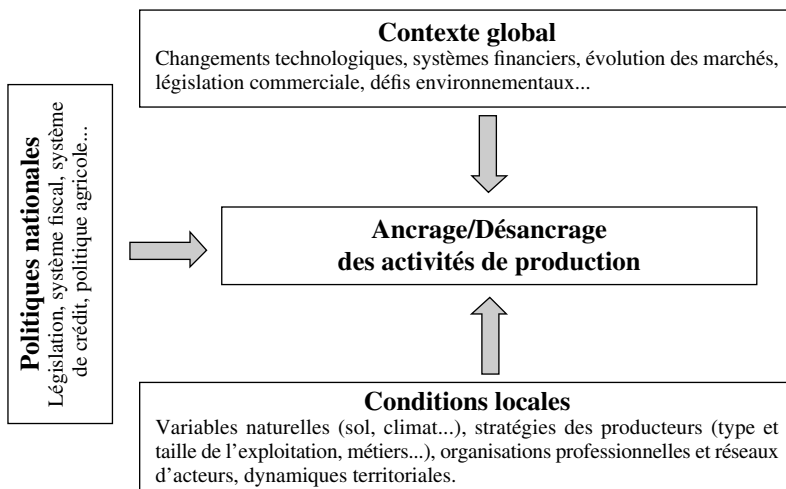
**Contexte global**
Changements technologiques, systèmes financiers, évolution des marchés, législation commerciale, défis environnementaux...

**Politiques nationales**
Législation, système fiscal, système de crédit, politique agricole...

**Ancrage/Désancrage des activités de production**

**Conditions locales**
Variables naturelles (sol, climat...), stratégies des producteurs (type et taille de l'exploitation, métiers...), organisations professionnelles et réseaux d'acteurs, dynamiques territoriales.